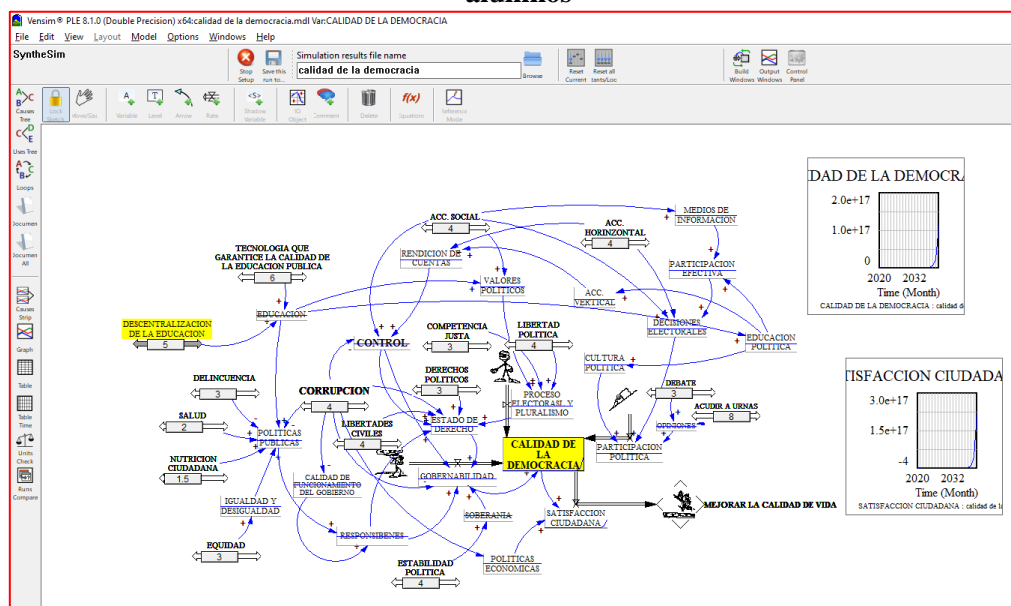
alumnos

Vensim® PLE 8.1.0 (Double Precision) x64:calidad de la democracia.mdl Var:CALIDAD DE LA DEMOCRACIA

File Edit View Layout Model Options Windows Help

SyntheSim

Stop Setup
Save this run to...
Simulation results file name
calidad de la democracia
Browse
Reset Current
Reset all tants/Loc
Build Windows
Output Windows
Control Panel

Causes Tree
Uses Tree
Loops
Documen
Documen All
Causes Strip
Graph
Table
Table Time
Units Check
Runs Compare

Lock Sketch
Move/Size
Variable
Level
Arrow
Rate
Shadow Variable
IO Object
Comment
Delete
Equations
Reference Mode

DAD DE LA DEMOCRA
2.0e+17
1.0e+17
0
2020 2032
Time (Month)
CALIDAD DE LA DEMOCRACIA : calidad d

TISFACCION CIUDADA
3.0e+17
1.5e+17
-4
2020 2032
Time (Month)
SATISFACCION CIUDADANA : calidad de l

ACC. SOCIAL
4
MEDIOS DE INFORMACION
ACC. HORINZONTAL
4
TECNOLOGIA QUE GARANTICE LA CALIDAD DE LA EDUCACION PUBLICA
6
RENDICION DE CUENTAS
VALORES POLITICOS
PARTICIPACION EFECTIVA
ACC. VERTICAL
DESCENTRALIZACION DE LA EDUCACION
5
EDUCACION
DECISIONES ELECTORALES
EDUCACION POLITICA
CONTROL
COMPETENCIA JUSTA
3
LIBERTAD POLITICA
4
CULTURA POLITICA
DELINCUENCIA
3
CORRUPCION
4
DERECHOS POLITICOS
3
PROCESO ELECTORAL Y PLURALISMO
DEBATE
3
ACUDIR A URNAS
8
SALUD
2
POLITICAS PUBLICAS
LIBERTADES CIVILES
4
ESTADO DE DERECHO
CALIDAD DE LA DEMOCRACIA
OPINIONES
PARTICIPACION POLITICA
NUTRICION CIUDADANA
1.5
CALIDAD DE FUNCIONAMIENTO DEL GOBIERNO
GOBERNABILIDAD
IGUALDAD Y DESIGUALDAD
SATISFACCION CIUDADANA
MEJORAR LA CALIDAD DE VIDA
SOBERANIA
EQUIDAD
3
RESPONSIBENES
POLITICAS ECONOMICAS
ESTABILIDAD POLITICA
4